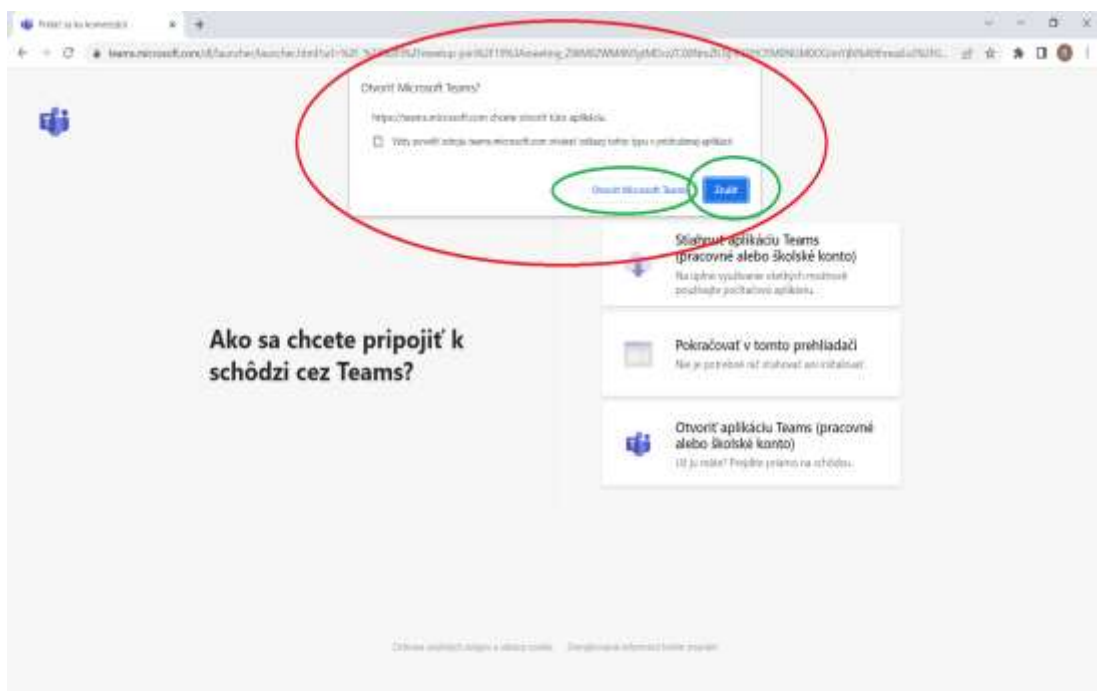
Pridať sa ku konverzácii

teams.microsoft.com/dl/launcher/launcher.html?url=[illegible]

Otvoriť Microsoft Teams?

https://teams.microsoft.com chce otvoriť túto aplikáciu.

Vždy povoliť lokalite teams.microsoft.com otvárať odkazy tohto typu v priradenej aplikácii

Otvoriť Microsoft Teams

Zrušiť

Stiahnuť aplikáciu Teams (pracovné alebo školské konto)

Na úplné využívanie všetkých možností používajte počítačovú aplikáciu.

Ako sa chcete pripojiť k schôdzi cez Teams?

Pokračovať v tomto prehliadači

Nie je potrebné nič sťahovať ani inštalovať.

Otvoriť aplikáciu Teams (pracovné alebo školské konto)

Už ju máte? Prejdite priamo na schôdzu.

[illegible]